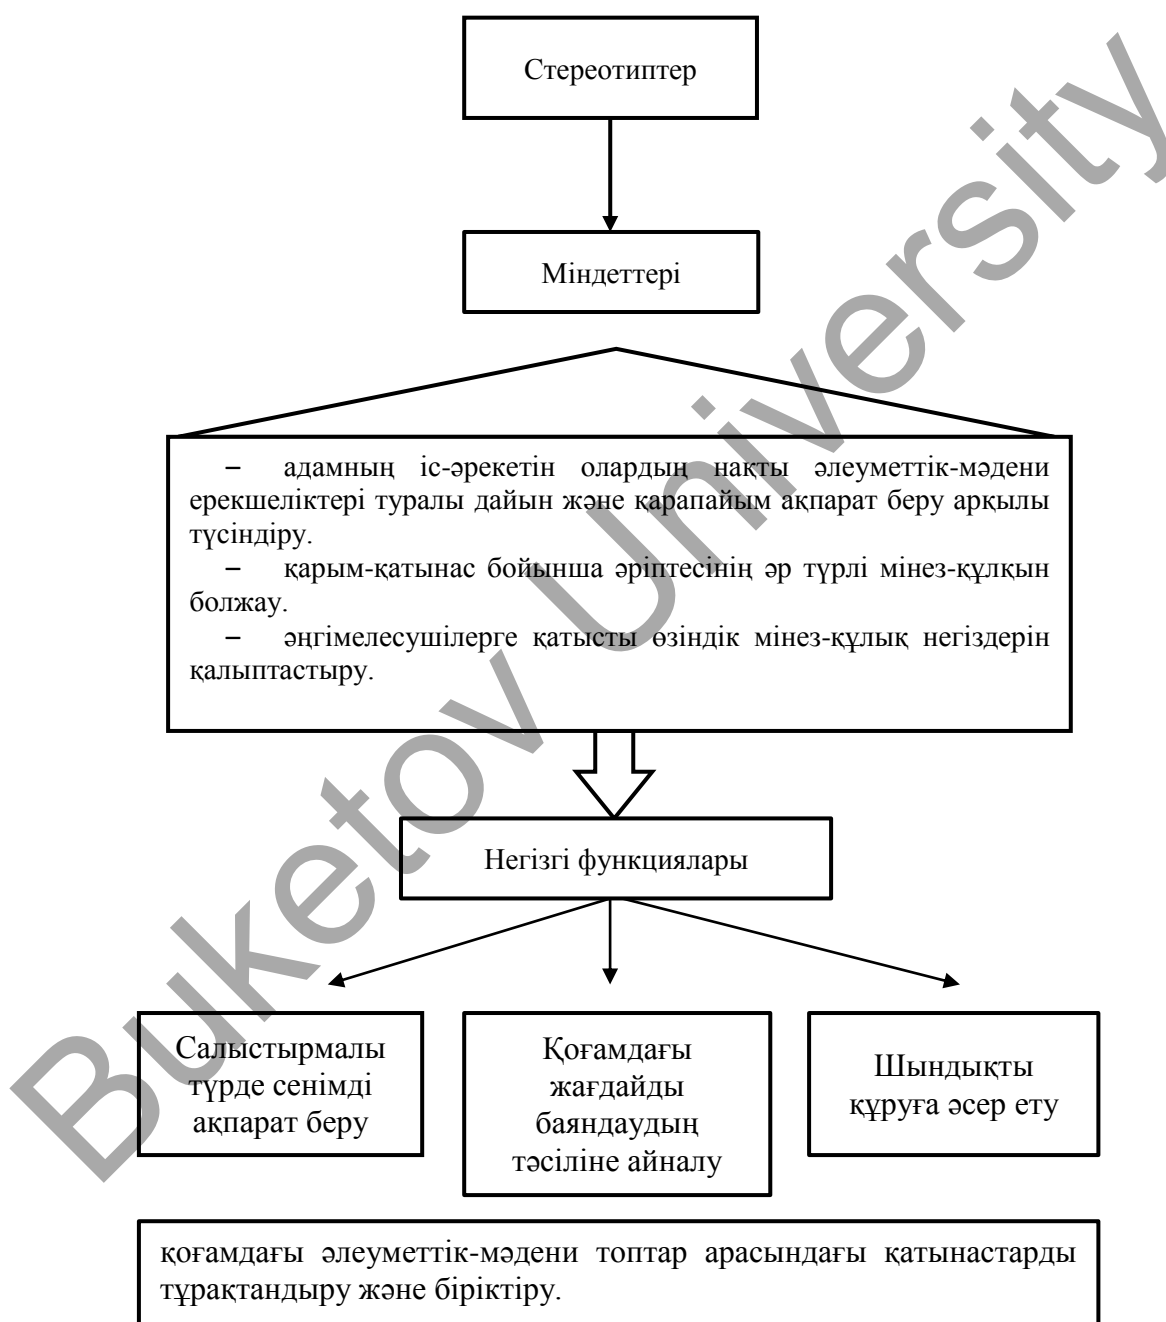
Стереотиптер

Міндеттері

– адамның іс-әрекетін олардың нақты әлеуметтік-мәдени ерекшеліктері туралы дайын және қарапайым ақпарат беру арқылы түсіндіру.

– қарым-қатынас бойынша әріптесінің әр түрлі мінез-құлқын болжау.

– әңгімелесушілерге қатысты өзіндік мінез-құлық негіздерін қалыптастыру.

Негізгі функциялары

Салыстырмалы түрде сенімді ақпарат беру

Қоғамдағы жағдайды баяндаудың тәсіліне айналу

Шындықты құруға әсер ету

қоғамдағы әлеуметтік-мәдени топтар арасындағы қатынастарды тұрақтандыру және біріктіру.

Buketov University